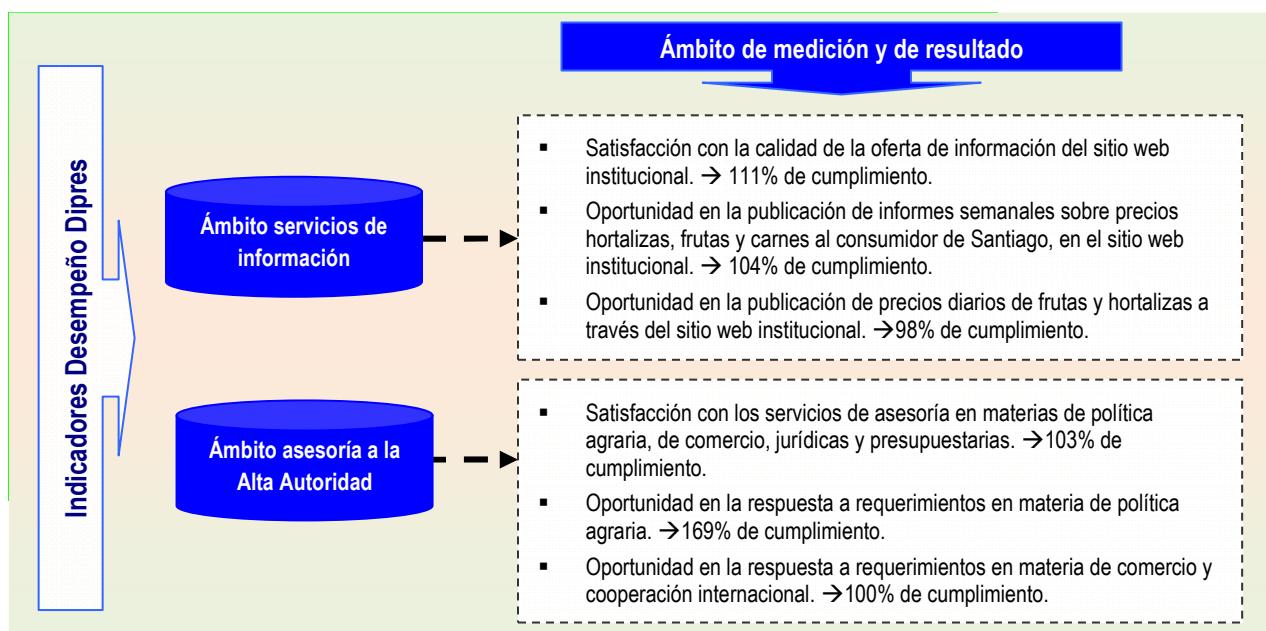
Ámbito de medición y de resultado

Indicadores Desempeño Dipres

Ámbito servicios de información

▪ Satisfacción con la calidad de la oferta de información del sitio web institucional. → 111% de cumplimiento.
▪ Oportunidad en la publicación de informes semanales sobre precios hortalizas, frutas y carnes al consumidor de Santiago, en el sitio web institucional. → 104% de cumplimiento.
▪ Oportunidad en la publicación de precios diarios de frutas y hortalizas a través del sitio web institucional. →98% de cumplimiento.

Ámbito asesoría a la Alta Autoridad

▪ Satisfacción con los servicios de asesoría en materias de política agraria, de comercio, jurídicas y presupuestarias. →103% de cumplimiento.
▪ Oportunidad en la respuesta a requerimientos en materia de política agraria. →169% de cumplimiento.
▪ Oportunidad en la respuesta a requerimientos en materia de comercio y cooperación internacional. →100% de cumplimiento.